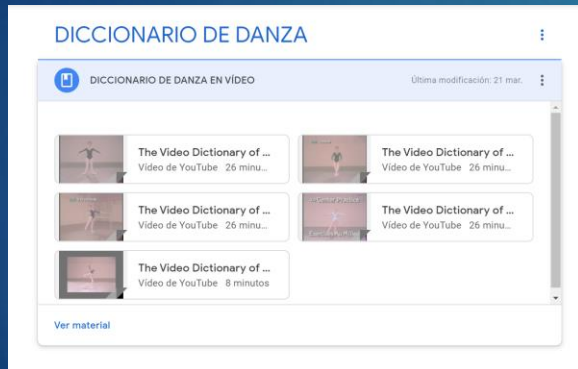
DICCIONARIO DE DANZA

DICCIONARIO DE DANZA EN VÍDEO

Última modificación: 21 mar.

The Video Dictionary of ...
Vídeo de YouTube 26 minu...

The Video Dictionary of ...
Vídeo de YouTube 26 minu...

The Video Dictionary of ...
Vídeo de YouTube 26 minu...

The Video Dictionary of ...
Vídeo de YouTube 26 minu...

The Video Dictionary of ...
Vídeo de YouTube 8 minutos

Ver material